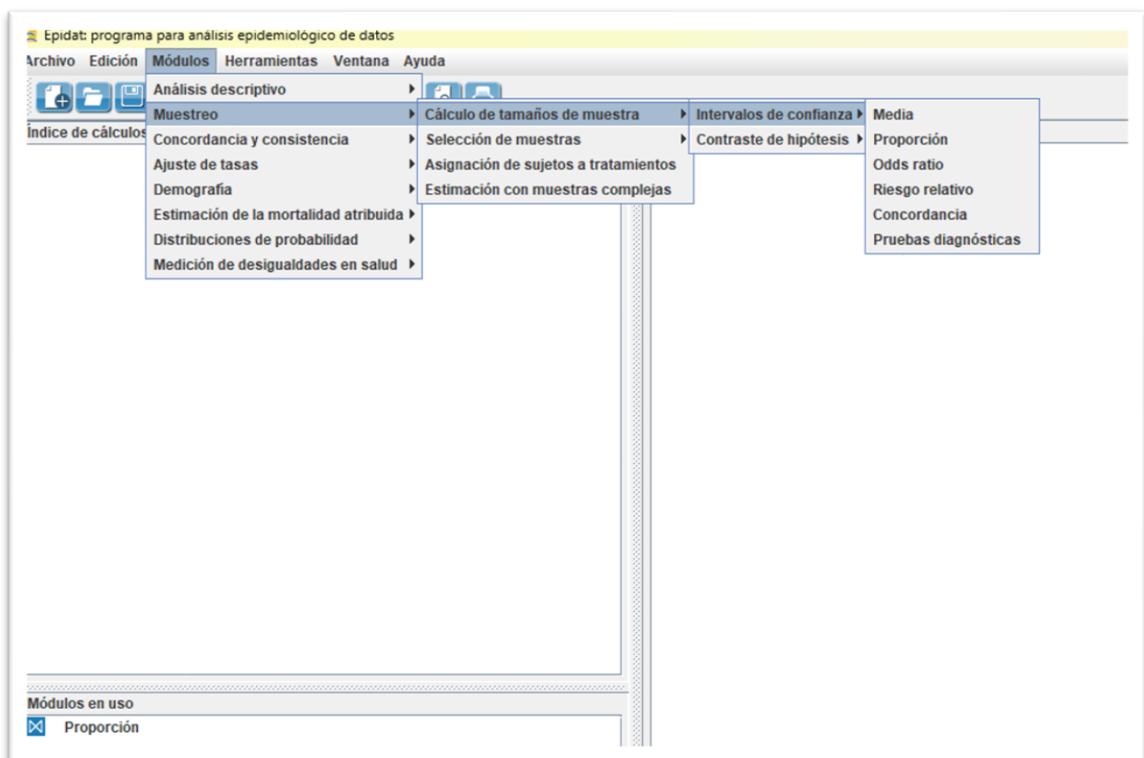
Epidat: programa para análisis epidemiológico de datos

Archivo Edición Módulos Herramientas Ventana Ayuda

Índice de cálculos

Análisis descriptivo
Muestreo
Concordancia y consistencia
Ajuste de tasas
Demografía
Estimación de la mortalidad atribuida
Distribuciones de probabilidad
Medición de desigualdades en salud

Cálculo de tamaños de muestra
Selección de muestras
Asignación de sujetos a tratamientos
Estimación con muestras complejas

Intervalos de confianza
Contraste de hipótesis

Media
Proporción
Odds ratio
Riesgo relativo
Concordancia
Pruebas diagnósticas

Módulos en uso
Proporción